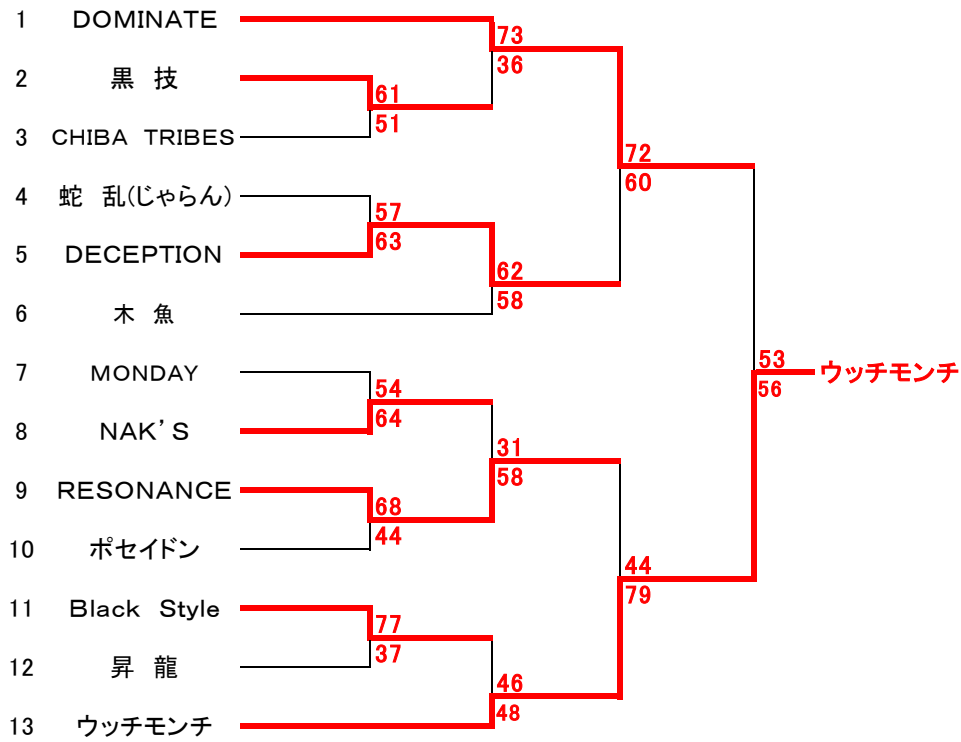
1 DOMINATE
2 黒 技
3 CHIBA TRIBES
4 蛇 乱(じゃらん)
5 DECEPTION
6 木 魚
7 MONDAY
8 NAK'S
9 RESONANCE
10 ポセイドン
11 Black Style
12 昇 龍
13 ウッチモンチ

61
51
73
36
57
63
62
58
72
60
54
64
68
44
31
58
77
37
46
48
44
79
53
56
ウッチモンチ